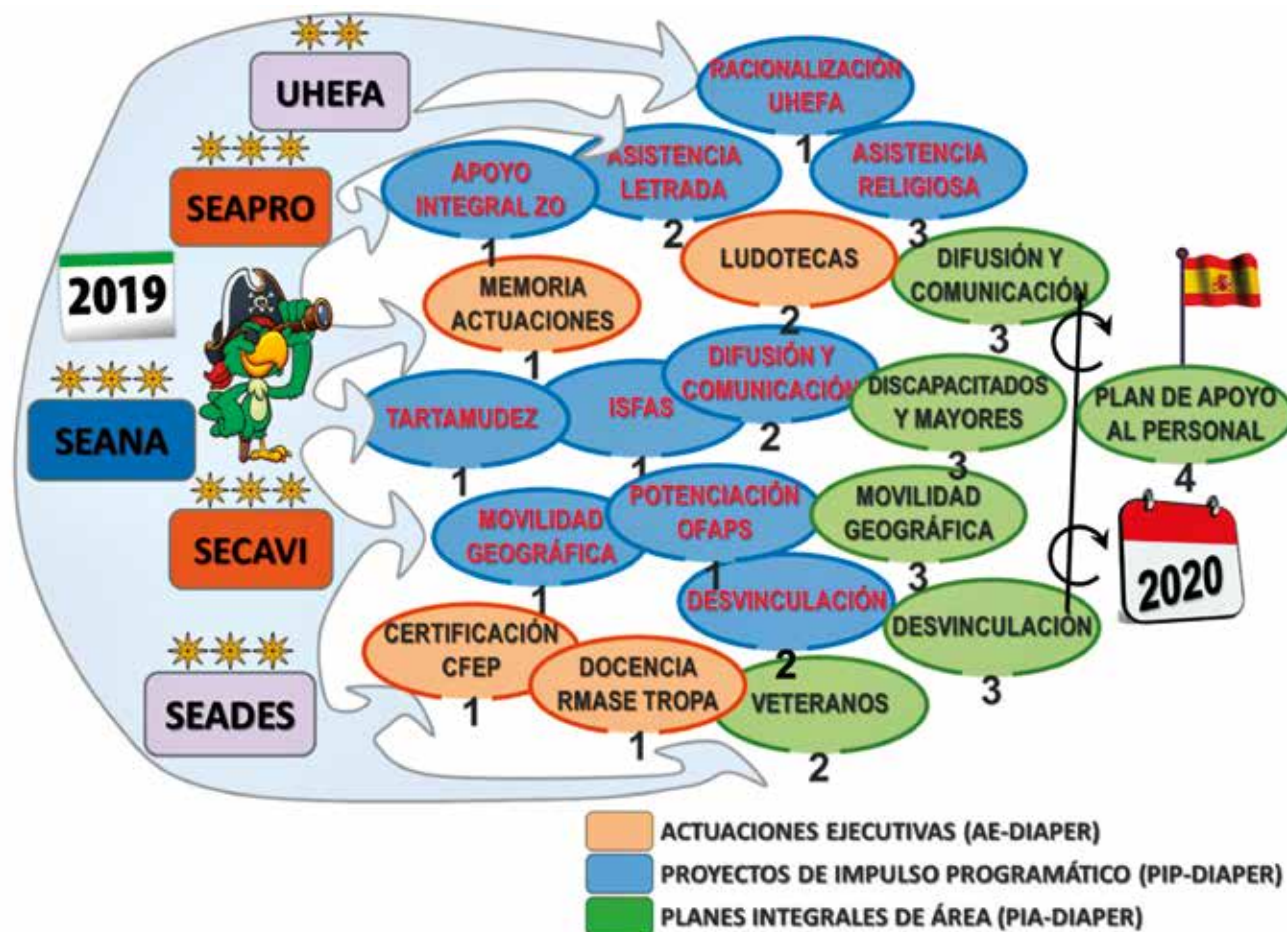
UHEFA

SEAPRO

2019

SEANA

SECAVI

SEADES

RACIONALIZACIÓN UHEFA

1

APOYO INTEGRAL ZO

ASISTENCIA LETRADA

ASISTENCIA RELIGIOSA

1

2

3

MEMORIA ACTUACIONES

LUDOTECAS

DIFUSIÓN Y COMUNICACIÓN

2

3

1

DIFUSIÓN Y COMUNICACIÓN

TARTAMUDEZ

ISFAS

DISCAPACITADOS Y MAYORES

PLAN DE APOYO AL PERSONAL

2

1

1

3

4

MOVILIDAD GEOGRÁFICA

POTENCIACIÓN OFAPS

MOVILIDAD GEOGRÁFICA

1

3

1

DESVINCULACIÓN

DESVINCULACIÓN

2020

CERTIFICACIÓN CFEP

DOCENCIA RMASE TROPA

2

VETERANOS

1

3

1

2

ACTUACIONES EJECUTIVAS (AE-DIAPER)

PROYECTOS DE IMPULSO PROGRAMÁTICO (PIP-DIAPER)

PLANES INTEGRALES DE ÁREA (PIA-DIAPER)